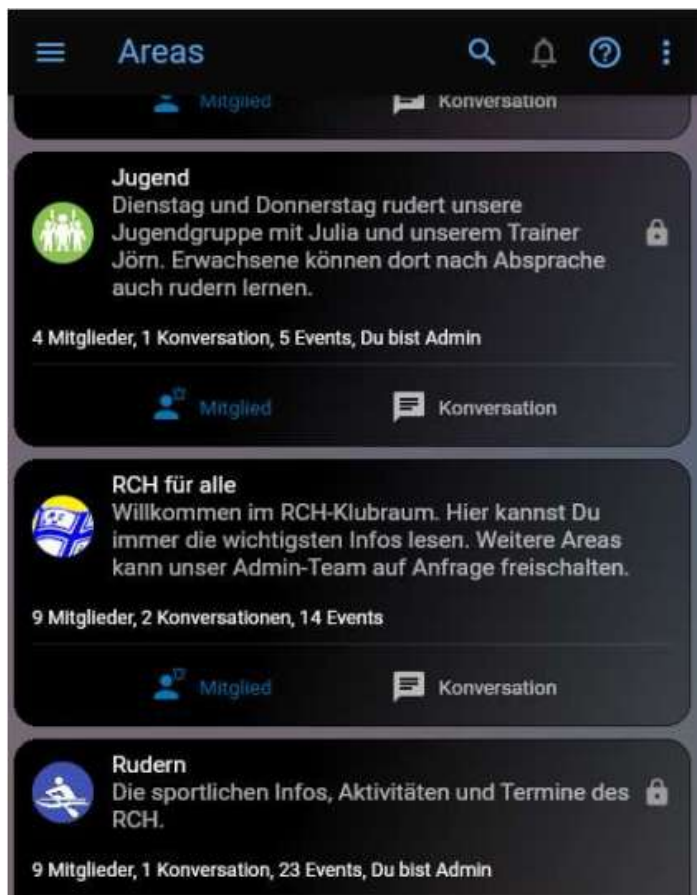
Areas

Mitglied Konversation

Jugend
Dienstag und Donnerstag rudert unsere Jugendgruppe mit Julia und unserem Trainer Jörn. Erwachsene können dort nach Absprache auch rudern lernen.

4 Mitglieder, 1 Konversation, 5 Events, Du bist Admin

Mitglied Konversation

RCH für alle
Willkommen im RCH-Klubraum. Hier kannst Du immer die wichtigsten Infos lesen. Weitere Areas kann unser Admin-Team auf Anfrage freischalten.

9 Mitglieder, 2 Konversationen, 14 Events

Mitglied Konversation

Rudern
Die sportlichen Infos, Aktivitäten und Termine des RCH.

9 Mitglieder, 1 Konversation, 23 Events, Du bist Admin